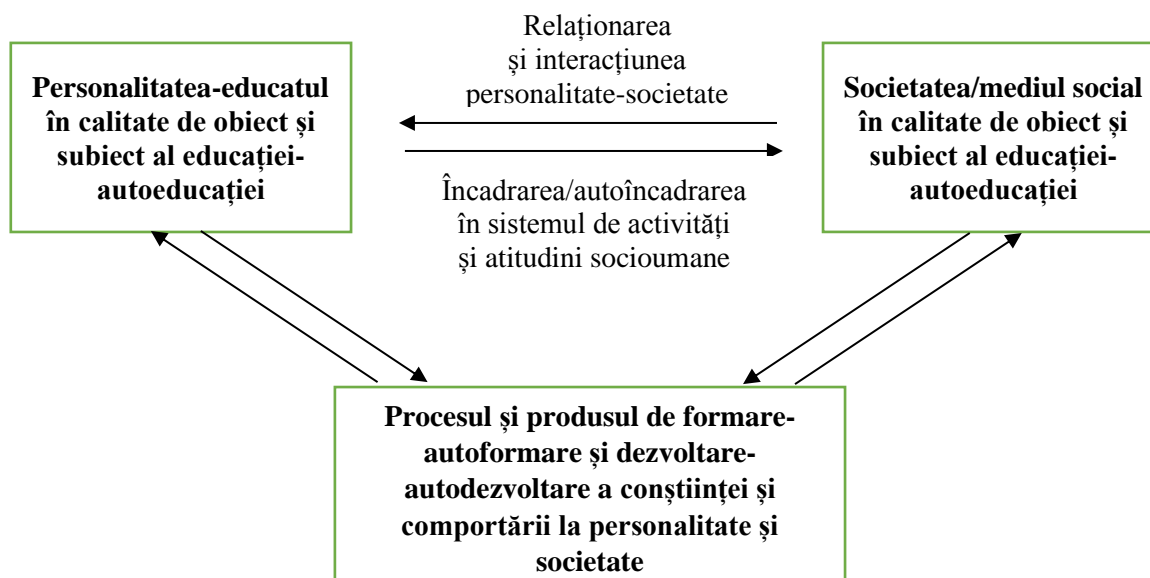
Personalitatea-educatul în calitate de obiect și subiect al educației-autoeducației

Relaționarea și interacțiunea personalitate-societate

Încadrarea/autoîncadrarea în sistemul de activități și atitudini socioumane

Societatea/mediul social în calitate de obiect și subiect al educației-autoeducației

Procesul și produsul de formare-autoformare și dezvoltare-autodezvoltare a conștiinței și comportării la personalitate și societate